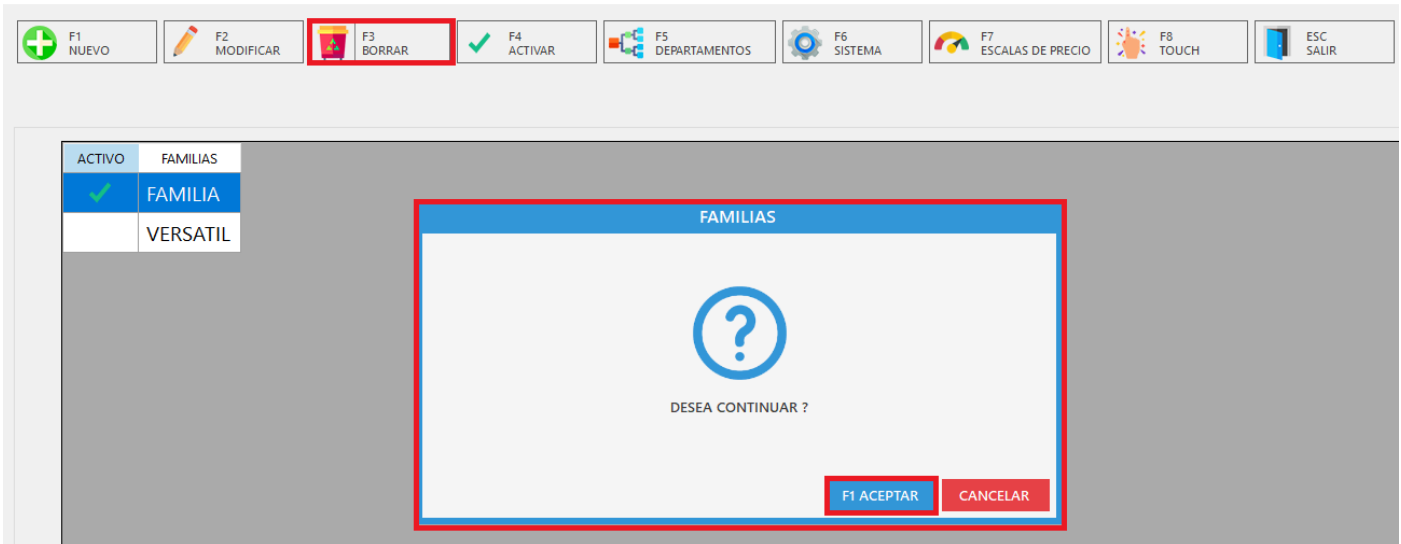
F1 NUEVO F2 MODIFICAR F3 BORRAR F4 ACTIVAR F5 DEPARTAMENTOS F6 SISTEMA F7 ESCALAS DE PRECIO F8 TOUCH ESC SALIR

| ACTIVO | FAMILIAS |
|---|---|
| ✓ | FAMILIA |
| | VERSATIL |

FAMILIAS

?

DESEA CONTINUAR ?

F1 ACEPTAR CANCELAR